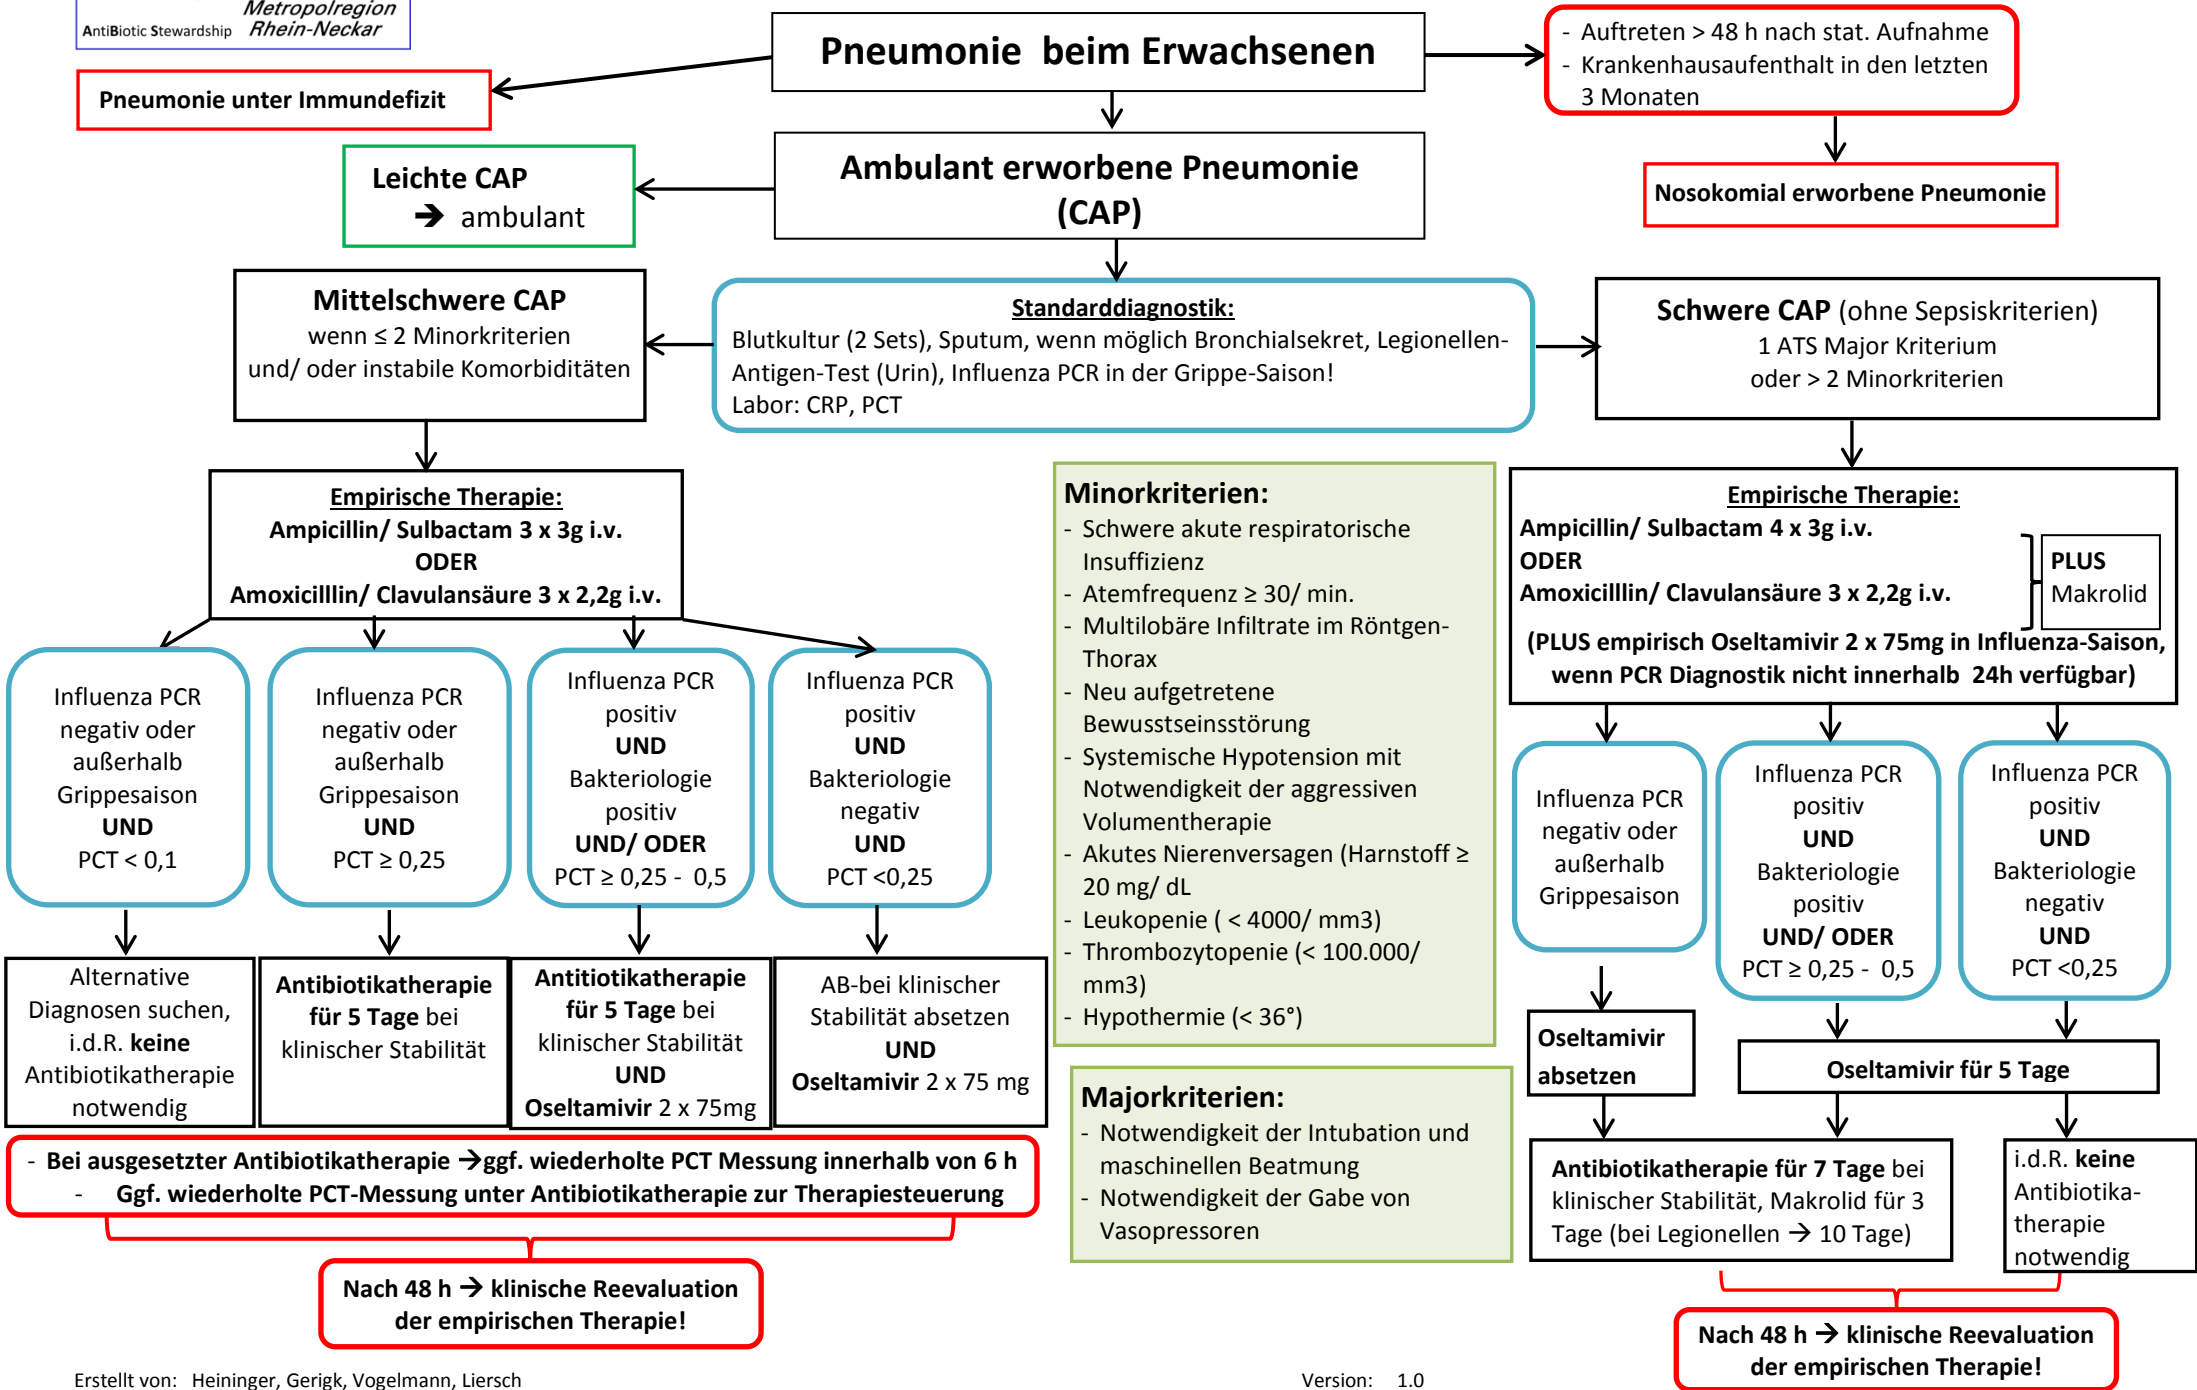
AntiBiotic Stewardship Metropolregion Rhein-Neckar

Pneumonie beim Erwachsenen

Pneumonie unter Immundefizit

- Auftreten > 48 h nach stat. Aufnahme
- Krankenhausaufenthalt in den letzten 3 Monaten

Nosokomial erworbene Pneumonie

Leichte CAP
→ ambulant

Ambulant erworbene Pneumonie (CAP)

Mittelschwere CAP
wenn ≤ 2 Minorkriterien und/ oder instabile Komorbiditäten

Standarddiagnostik:
Blutkultur (2 Sets), Sputum, wenn möglich Bronchialsekret, Legionellen-Antigen-Test (Urin), Influenza PCR in der Grippe-Saison!
Labor: CRP, PCT

Schwere CAP (ohne Sepsiskriterien)
1 ATS Major Kriterium
oder > 2 Minorkriterien

Empirische Therapie:
Ampicillin/ Sulbactam 3 x 3g i.v.
ODER
Amoxicilllin/ Clavulansäure 3 x 2,2g i.v.

Minorkriterien:
- Schwere akute respiratorische Insuffizienz
- Atemfrequenz ≥ 30/ min.
- Multilobäre Infiltrate im Röntgen-Thorax
- Neu aufgetretene Bewusstseinsstörung
- Systemische Hypotension mit Notwendigkeit der aggressiven Volumentherapie
- Akutes Nierenversagen (Harnstoff ≥ 20 mg/ dL
- Leukopenie ( < 4000/ mm3)
- Thrombozytopenie (< 100.000/ mm3)
- Hypothermie (< 36°)

Empirische Therapie:
Ampicillin/ Sulbactam 4 x 3g i.v.
ODER
Amoxicilllin/ Clavulansäure 3 x 2,2g i.v.
PLUS Makrolid
(PLUS empirisch Oseltamivir 2 x 75mg in Influenza-Saison, wenn PCR Diagnostik nicht innerhalb 24h verfügbar)

Influenza PCR negativ oder außerhalb Grippesaison UND PCT < 0,1

Influenza PCR negativ oder außerhalb Grippesaison UND PCT ≥ 0,25

Influenza PCR positiv UND Bakteriologie positiv UND/ ODER PCT ≥ 0,25 - 0,5

Influenza PCR positiv UND Bakteriologie negativ UND PCT <0,25

Influenza PCR negativ oder außerhalb Grippesaison

Influenza PCR positiv UND Bakteriologie positiv UND/ ODER PCT ≥ 0,25 - 0,5

Influenza PCR positiv UND Bakteriologie negativ UND PCT <0,25

Alternative Diagnosen suchen, i.d.R. keine Antibiotikatherapie notwendig

Antibiotikatherapie für 5 Tage bei klinischer Stabilität

Antitiotikatherapie für 5 Tage bei klinischer Stabilität UND Oseltamivir 2 x 75mg

AB-bei klinischer Stabilität absetzen UND Oseltamivir 2 x 75 mg

Oseltamivir absetzen

Oseltamivir für 5 Tage

Majorkriterien:
- Notwendigkeit der Intubation und maschinellen Beatmung
- Notwendigkeit der Gabe von Vasopressoren

- Bei ausgesetzter Antibiotikatherapie →ggf. wiederholte PCT Messung innerhalb von 6 h
- Ggf. wiederholte PCT-Messung unter Antibiotikatherapie zur Therapiesteuerung

Antibiotikatherapie für 7 Tage bei klinischer Stabilität, Makrolid für 3 Tage (bei Legionellen → 10 Tage)

i.d.R. keine Antibiotika-therapie notwendig

Nach 48 h → klinische Reevaluation der empirischen Therapie!

Nach 48 h → klinische Reevaluation der empirischen Therapie!

Erstellt von: Heininger, Gerigk, Vogelmann, Liersch

Version: 1.0